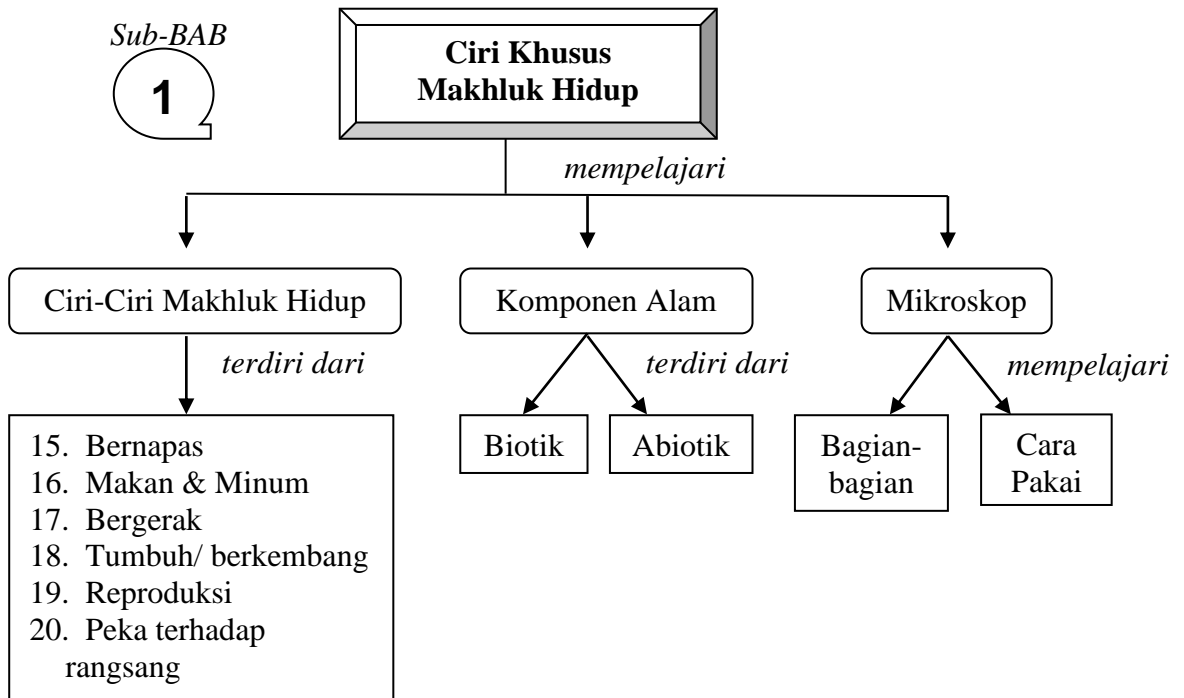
Sub-BAB
1

Ciri Khusus Makhluk Hidup

mempelajari

Ciri-Ciri Makhluk Hidup

terdiri dari

15. Bernapas
16. Makan & Minum
17. Bergerak
18. Tumbuh/ berkembang
19. Reproduksi
20. Peka terhadap rangsang

Komponen Alam

terdiri dari

Biotik

Abiotik

Mikroskop

mempelajari

Bagian-bagian

Cara Pakai